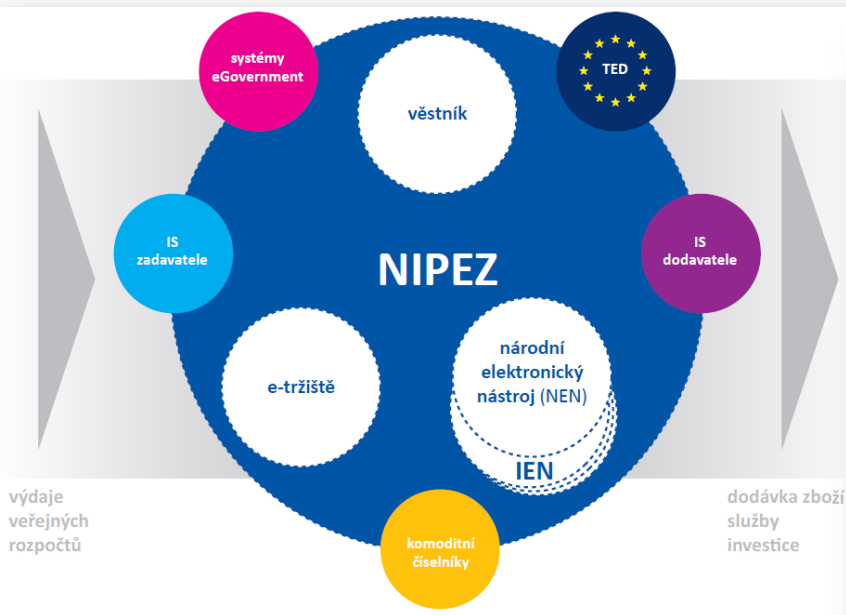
systémy eGovernment

TED

věstník

IS zadavatele

NIPEZ

IS dodavatele

e-tržiště

národní elektronický nástroj (NEN)

IEN

výdaje veřejných rozpočtů

komoditní číselníky

dodávka zboží služby investice